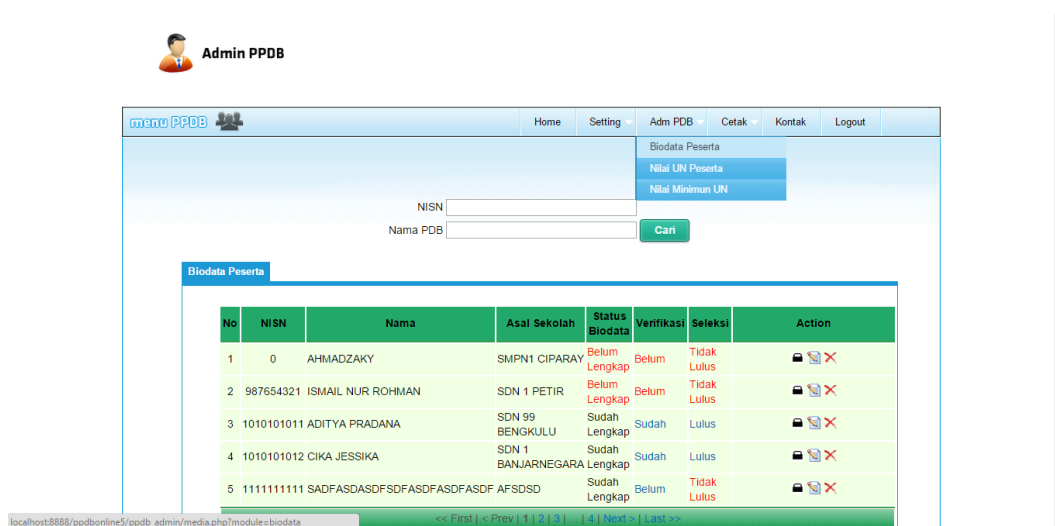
Admin PPDB

menu PPDB

Home | Setting | Adm PDB | Cetak | Kontak | Logout

Biodata Peserta
Nilai UN Peserta
Nilai Minimun UN

NISN

Nama PDB

Cari

Biodata Peserta

| No | NISN | Nama | Asal Sekolah | Status Biodata | Verifikasi | Seleksi | Action |
|---|---|---|---|---|---|---|---|
| 1 | 0 | AHMADZAKY | SMPN1 CIPARAY | Belum Lengkap | Belum | Tidak Lulus | |
| 2 | 987654321 | ISMAIL NUR ROHMAN | SDN 1 PETIR | Belum Lengkap | Belum | Tidak Lulus | |
| 3 | 1010101011 | ADITYA PRADANA | SDN 99 BENGKULU | Sudah Lengkap | Sudah | Lulus | |
| 4 | 1010101012 | CIKA JESSIKA | SDN 1 BANJARNEGARA | Sudah Lengkap | Sudah | Lulus | |
| 5 | 1111111111 | SADFASDASDFSDFASDFASDFASDF | AFSDSD | Sudah Lengkap | Belum | Tidak Lulus | |

<< First | < Prev | 1 | 2 | 3 | ... | 4 | Next > | Last >>

localhost:8888/ppdbonline5/ppdb_admin/media.php?module=biodata